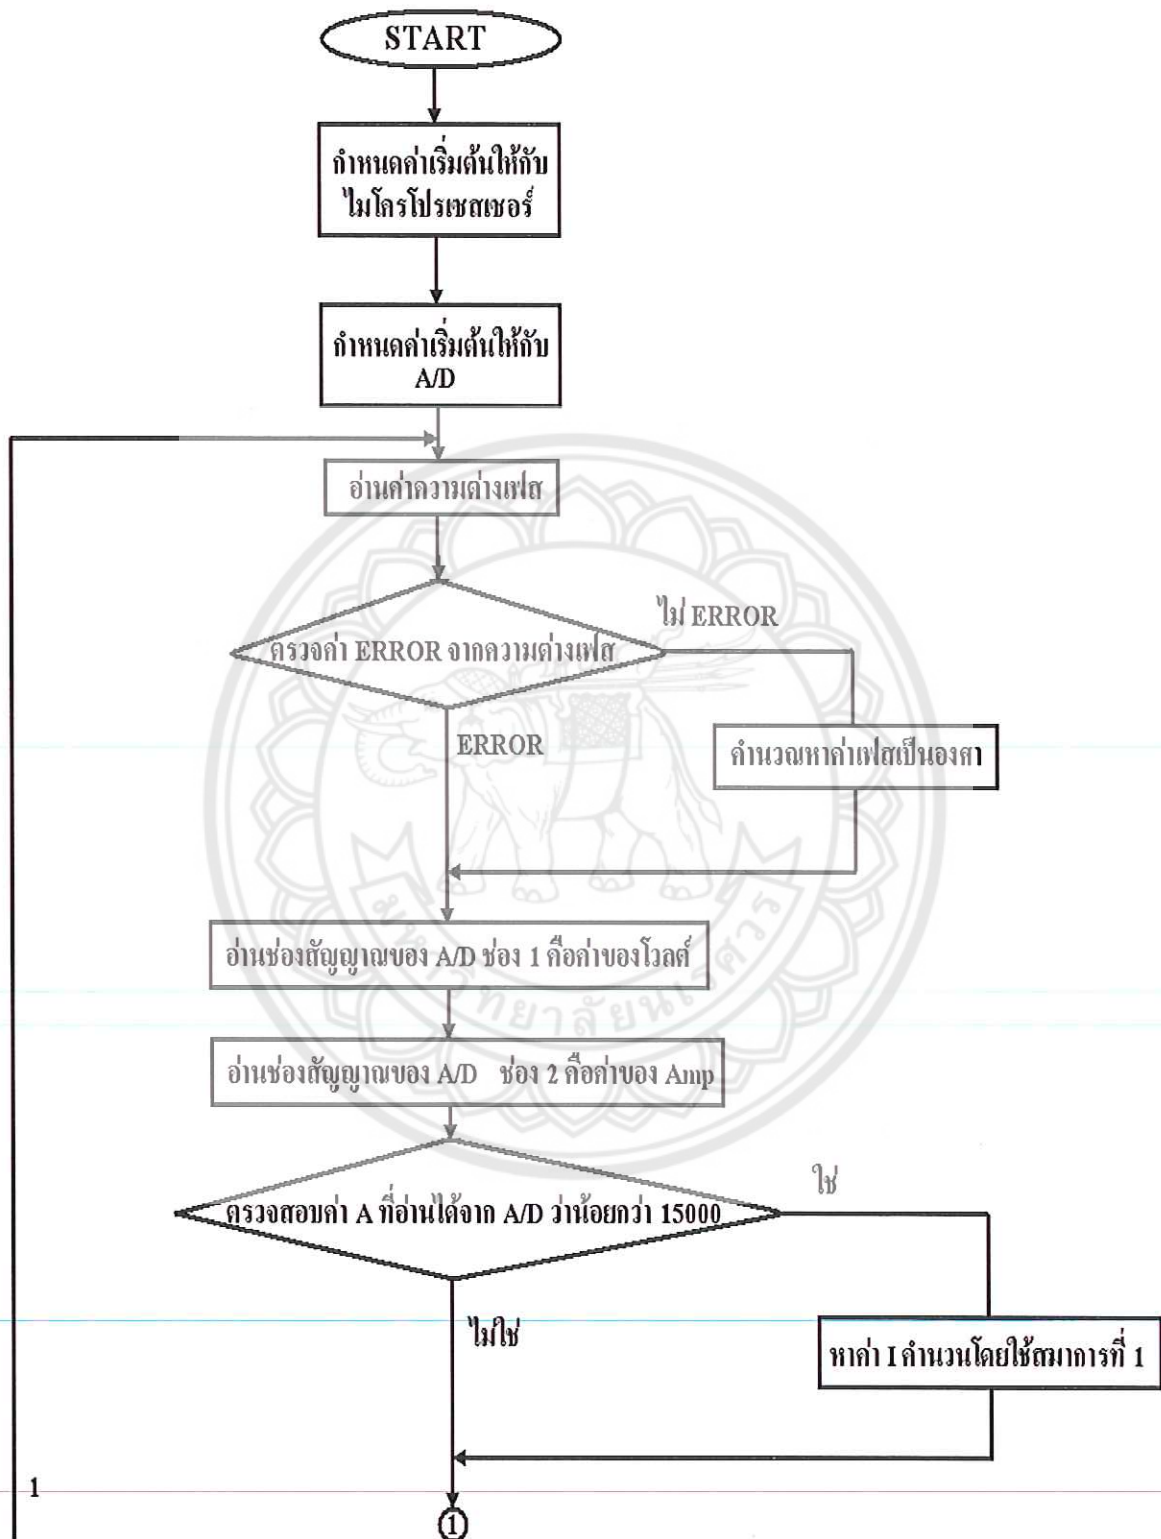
START

กำหนดค่าเริ่มต้นให้กับไมโครโปรเซสเซอร์

กำหนดค่าเริ่มต้นให้กับ A/D

อ่านค่าความต่างเฟส

ตรวจค่า ERROR จากความต่างเฟส

ไม่ ERROR

ERROR

คำนวณหาค่าเฟสเป็นองศา

อ่านช่องสัญญาณของ A/D ช่อง 1 คือค่าของโวลต์

อ่านช่องสัญญาณของ A/D ช่อง 2 คือค่าของ Amp

ตรวจสอบค่า A ที่อ่านได้จาก A/D ว่าน้อยกว่า 15000

ใช่

ไม่ใช่

หาค่า I คำนวนโดยใช้สมาการที่ 1

1

1